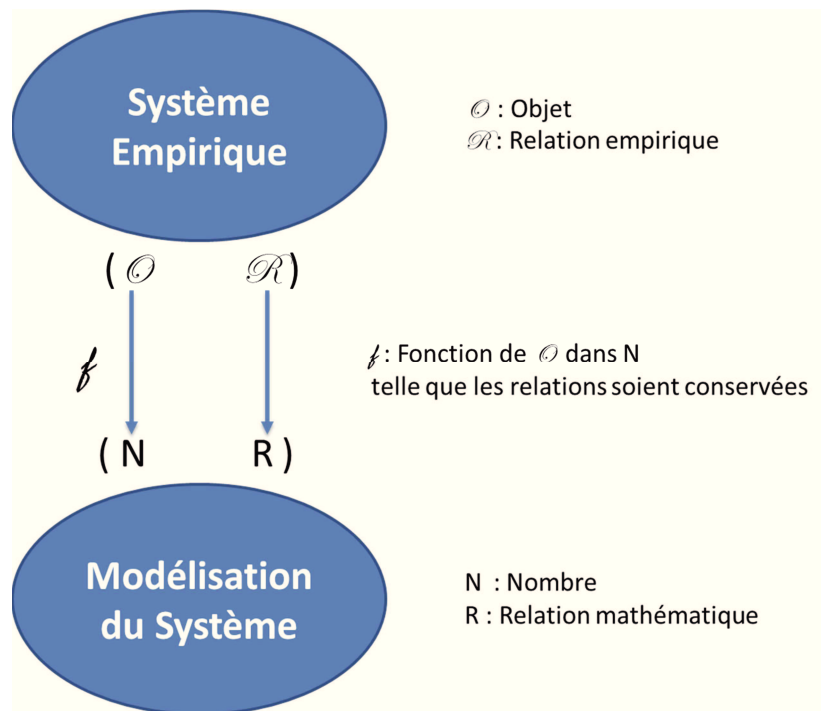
Système Empirique

$\mathscr{O}$ : Objet
$\mathscr{R}$ : Relation empirique

( $\mathscr{O}$ $\mathscr{R}$ )

$f$

$f$ : Fonction de $\mathscr{O}$ dans N telle que les relations soient conservées

( N R )

Modélisation du Système

N : Nombre
R : Relation mathématique